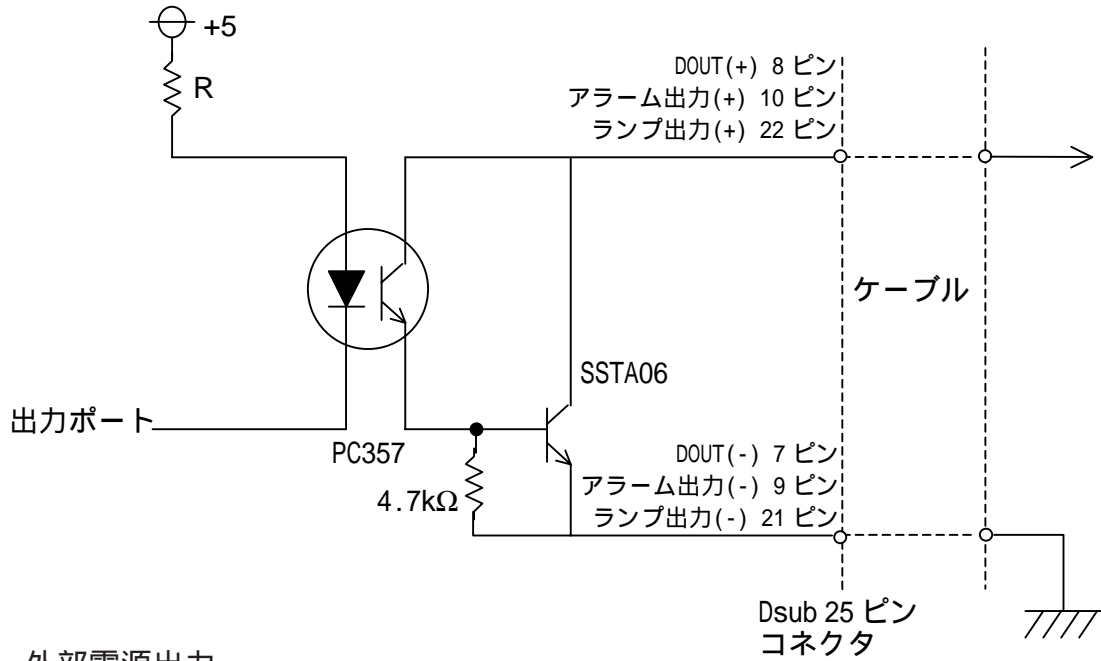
+5

R

DOUT(+) 8 ピン
アラーム出力(+) 10 ピン
ランプ出力(+) 22 ピン

ケーブル

SSTA06

出力ポート

PC357

DOUT(-) 7 ピン
アラーム出力(-) 9 ピン
ランプ出力(-) 21 ピン

4.7kΩ

Dsub 25 ピン
コネクタ

外部電源出力